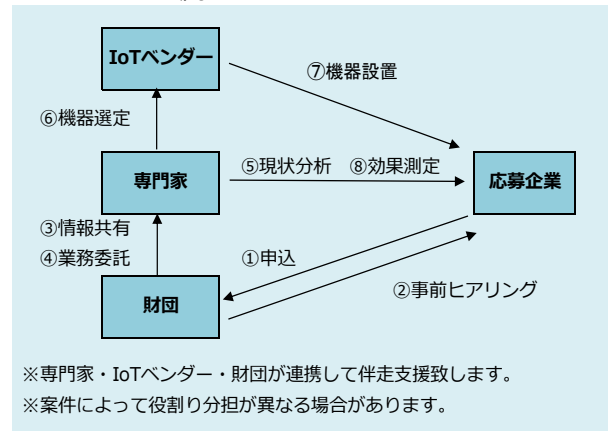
IoTベンダー

⑦機器設置

⑥機器選定

専門家

⑤現状分析　⑧効果測定

応募企業

③情報共有

④業務委託

①申込

財団

②事前ヒアリング

※専門家・IoTベンダー・財団が連携して伴走支援致します。

※案件によって役割り分担が異なる場合があります。